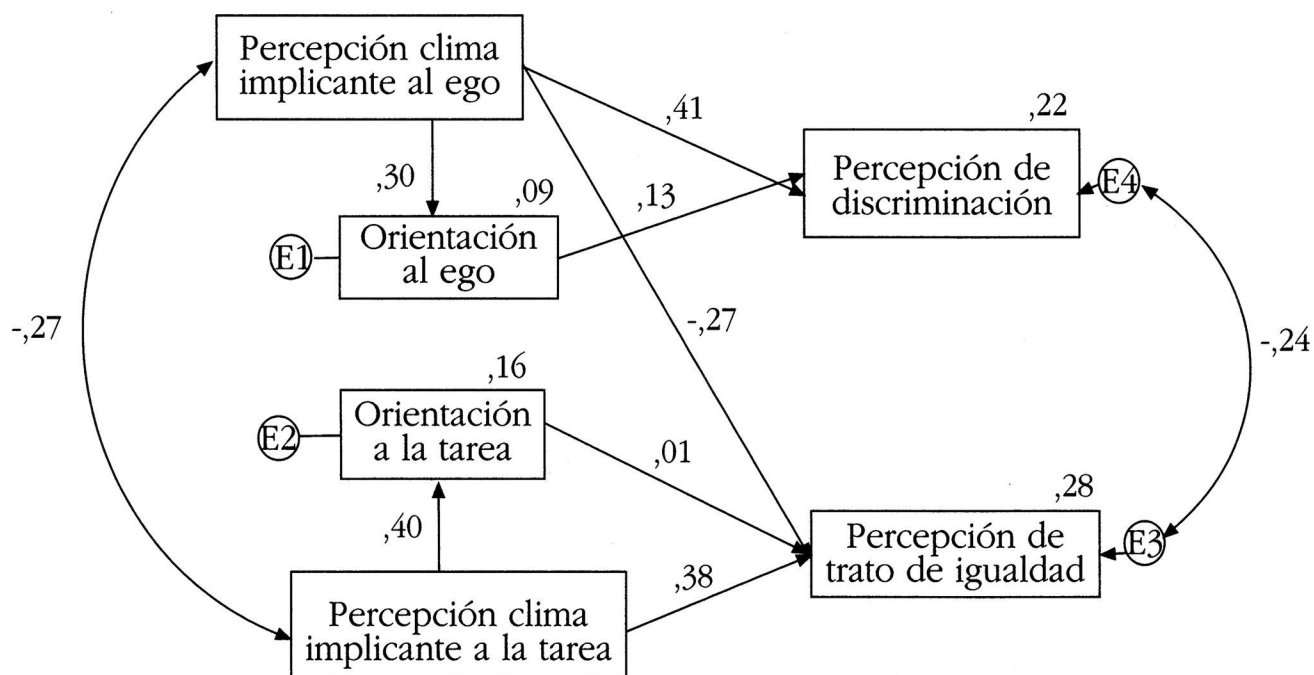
Percepción clima implicante al ego

,41

,22

Percepción de discriminación

E4

,30

,09

,13

E1

Orientación al ego

-,27

-,27

-,24

,16

E2

Orientación a la tarea

,01

,28

,40

Percepción de trato de igualdad

E3

,38

Percepción clima implicante a la tarea